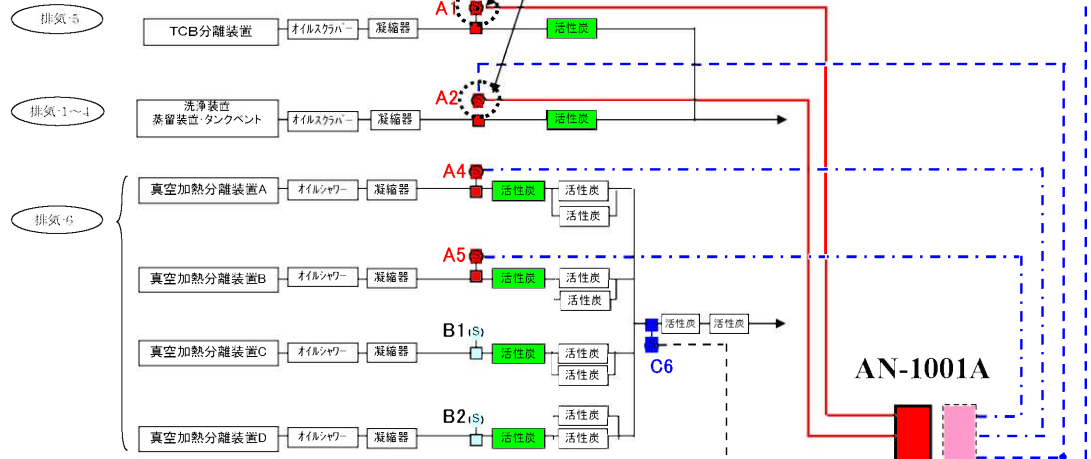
排気-5

TCB分離装置

オイルスクラバー

凝縮器

A1

活性炭

排気-1～4

洗浄装置
蒸留装置・タンクベント

オイルスクラバー

凝縮器

A2

活性炭

排気-6

真空加熱分離装置A

オイルシャワー

凝縮器

A4

活性炭

活性炭

活性炭

真空加熱分離装置B

オイルシャワー

凝縮器

A5

活性炭

活性炭

活性炭

活性炭

活性炭

真空加熱分離装置C

オイルシャワー

凝縮器

B1(S)

活性炭

活性炭

活性炭

C6

真空加熱分離装置D

オイルシャワー

凝縮器

B2(S)

活性炭

活性炭

活性炭

AN-1001A